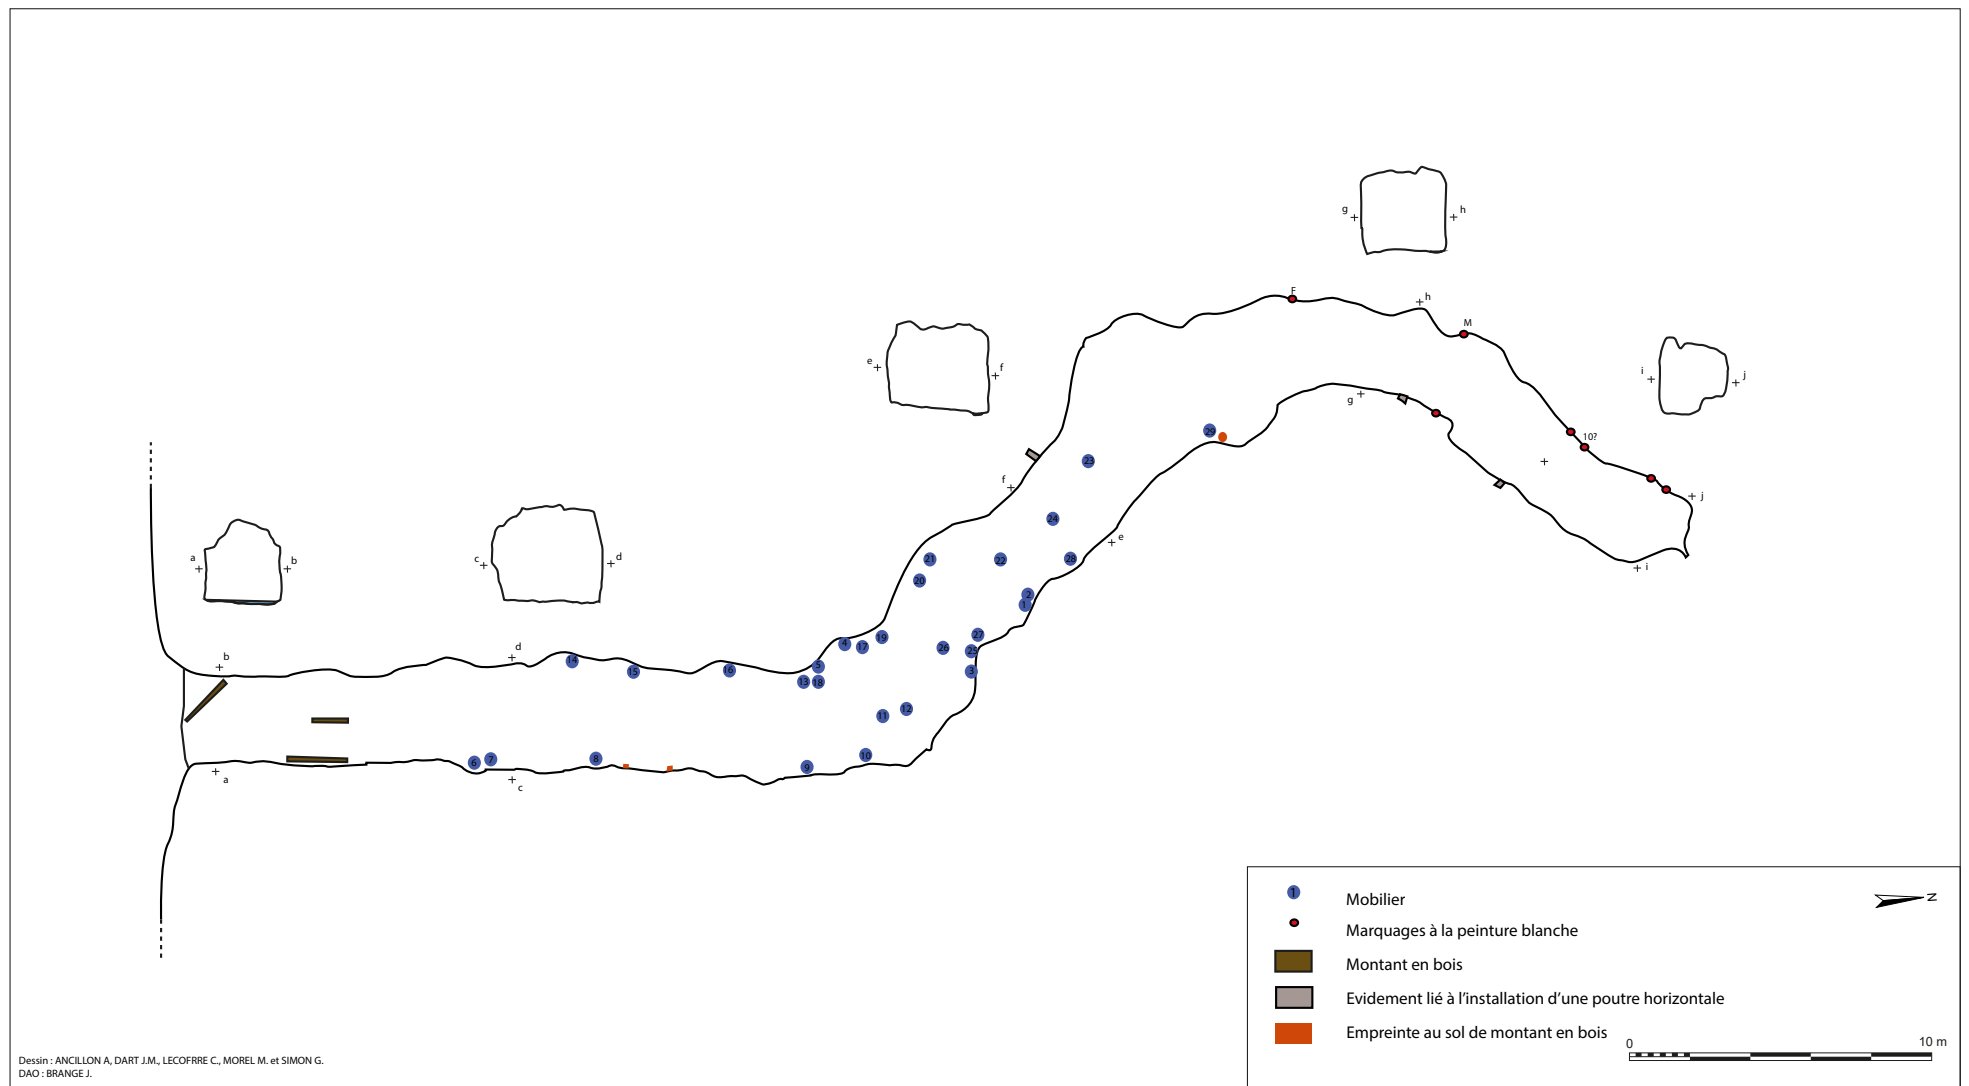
g h
F h
M
e f
i j
29
23
10?
f
g
j
24
e
a b
c d
21
22
28
20
2
1
i
19
27
4 17
26
25
14
15
16
5
b
d
3
13 18
12
11
10
6 7
8
9
a
c

1 Mobilier
Marquages à la peinture blanche
Montant en bois
Evidement lié à l'installation d'une poutre horizontale
Empreinte au sol de montant en bois

N

0 10 m

Dessin : ANCILLON A, DART J.M., LECOFFRE C., MOREL M. et SIMON G.
DAO : BRANGE J.